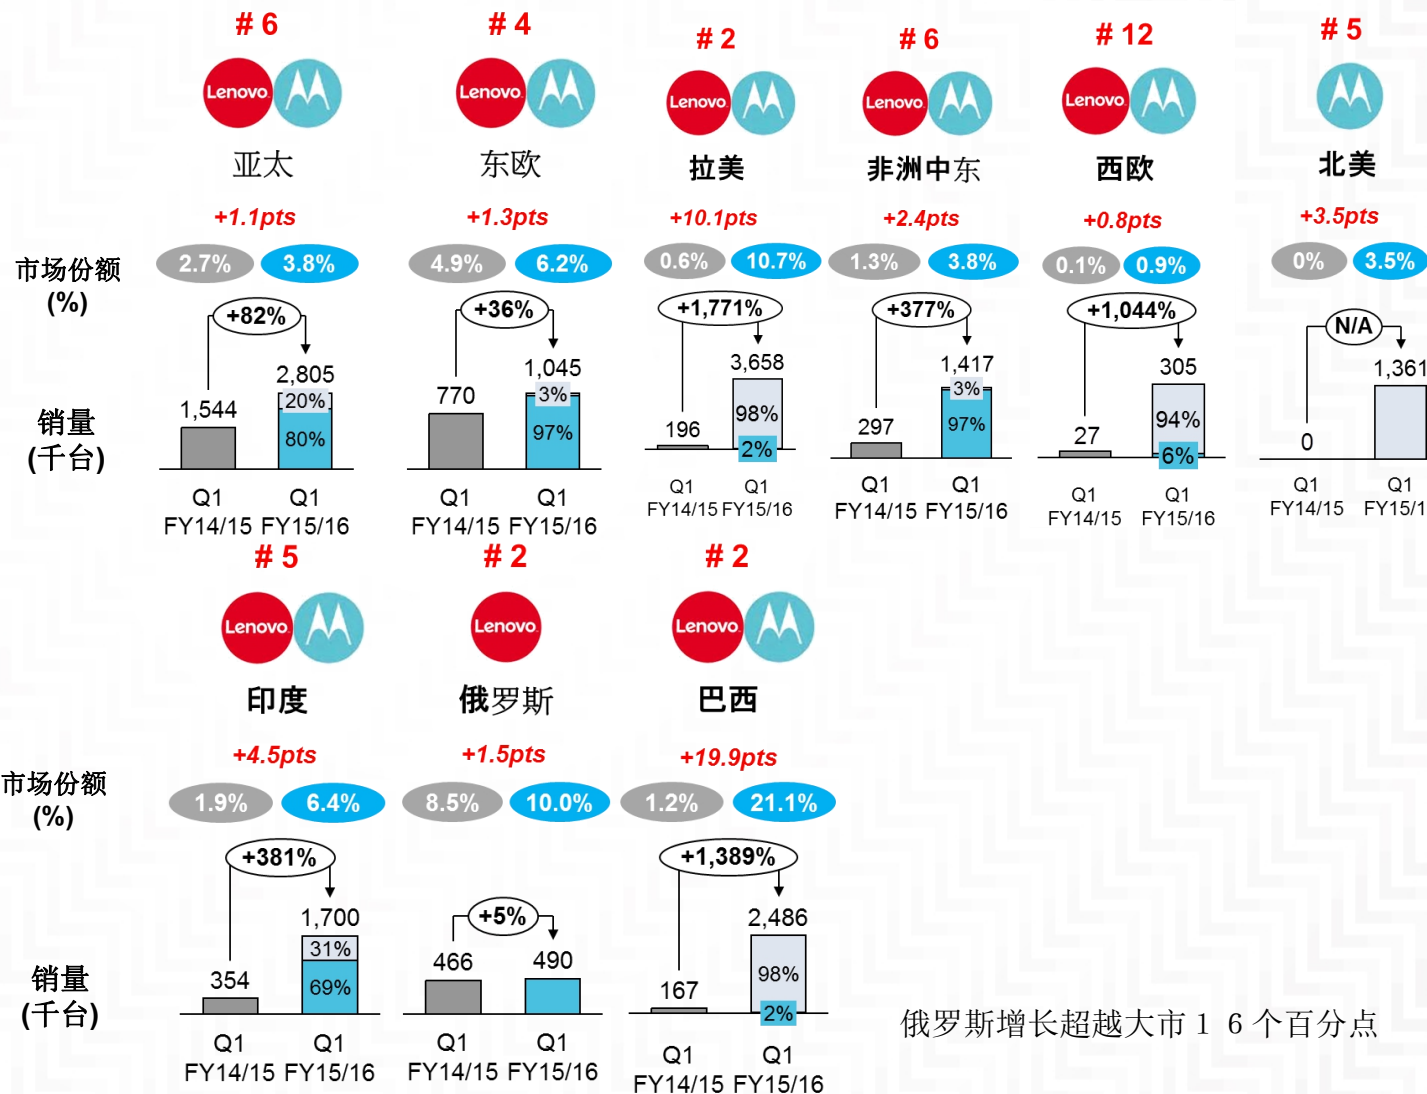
# 6
Lenovo
亚太
+1.1pts
2.7% 3.8%
+82%
1,544
2,805
20%
80%
Q1 FY14/15 Q1 FY15/16

# 4
Lenovo
东欧
+1.3pts
4.9% 6.2%
+36%
770
1,045
3%
97%
Q1 FY14/15 Q1 FY15/16

# 2
Lenovo
拉美
+10.1pts
0.6% 10.7%
+1,771%
196
3,658
98%
2%
Q1 FY14/15 Q1 FY15/16

# 6
Lenovo
非洲中东
+2.4pts
1.3% 3.8%
+377%
297
1,417
3%
97%
Q1 FY14/15 Q1 FY15/16

# 12
Lenovo
西欧
+0.8pts
0.1% 0.9%
+1,044%
27
305
94%
6%
Q1 FY14/15 Q1 FY15/16

# 5
北美
+3.5pts
0% 3.5%
N/A
0
1,361
Q1 FY14/15 Q1 FY15/1

市场份额 (%)
销量 (千台)

# 5
Lenovo
印度
+4.5pts
1.9% 6.4%
+381%
354
1,700
31%
69%
Q1 FY14/15 Q1 FY15/16

# 2
Lenovo
俄罗斯
+1.5pts
8.5% 10.0%
+5%
466
490
Q1 FY14/15 Q1 FY15/16

# 2
Lenovo
巴西
+19.9pts
1.2% 21.1%
+1,389%
167
2,486
98%
2%
Q1 FY14/15 Q1 FY15/16

市场份额 (%)
销量 (千台)

俄罗斯增长超越大市 1 6 个百分点